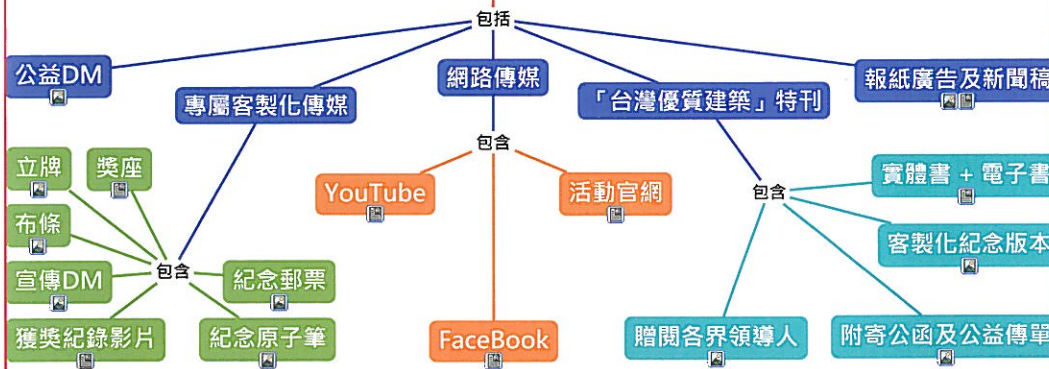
包括

公益DM

專屬客製化傳媒

網路傳媒

「台灣優質建築」特刊

報紙廣告及新聞稿

包含

立牌

獎座

布條

宣傳DM

獲獎紀錄影片

紀念郵票

紀念原子筆

包含

YouTube

活動官網

FaceBook

包含

實體書 + 電子書

客製化紀念版本

贈閱各界領導人

附寄公函及公益傳單